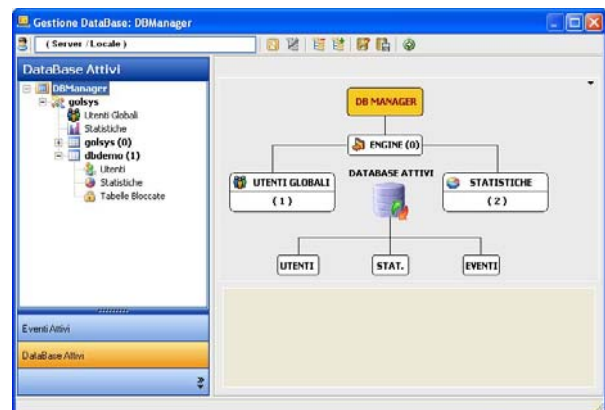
Gestione DataBase: DBManager

( Server / Locale )

DataBase Attivi

DBManager
golsys
Utenti Globali
Statistiche
golsys (0)
dbdemo (1)
Utenti
Statistiche
Tabelle Bloccate

DB MANAGER

ENGINE (0)

UTENTI GLOBALI
( 1 )

DATABASE ATTIVI

STATISTICHE
( 2 )

UTENTI

STAT.

EVENTI

Eventi Attivi

DataBase Attivi